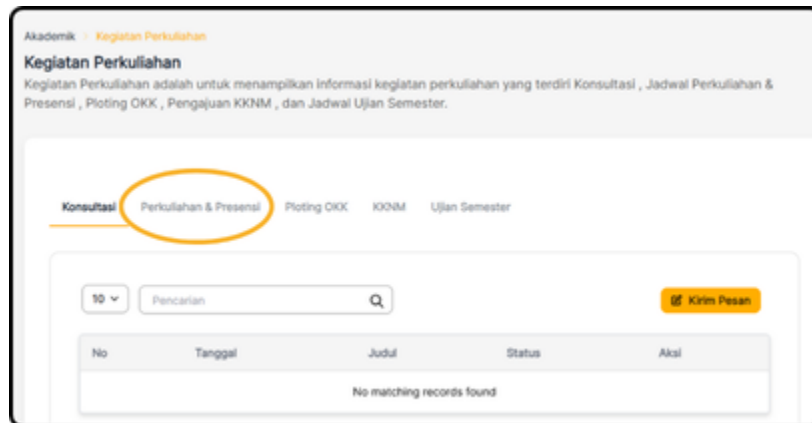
Akademik › Kegiatan Perkuliahan

Kegiatan Perkuliahan

Kegiatan Perkuliahan adalah untuk menampilkan informasi kegiatan perkuliahan yang terdiri Konsultasi , Jadwal Perkuliahan & Presensi , Ploting OKK , Pengajuan KKNM , dan Jadwal Ujian Semester.

Konsultasi Perkuliahan & Presensi Ploting OKK KKNM Ujian Semester

10 ⌄ Pencarian

Kirim Pesan

| No | Tanggal | Judul | Status | Aksi |
|---|---|---|---|---|
| No matching records found | | | | |